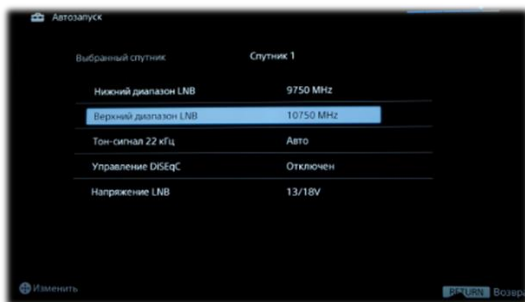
Автозапуск

Выбранный спутник | Спутник 1

| | |
|---|---|
| Нижний диапазон LNB | 9750 MHz |
| Верхний диапазон LNB | 10750 MHz |
| Тон-сигнал 22 кГц | Авто |
| Управление DiSEqC | Отключен |
| Напряжение LNB | 13/18V |

Изменить

RETURN Возвр